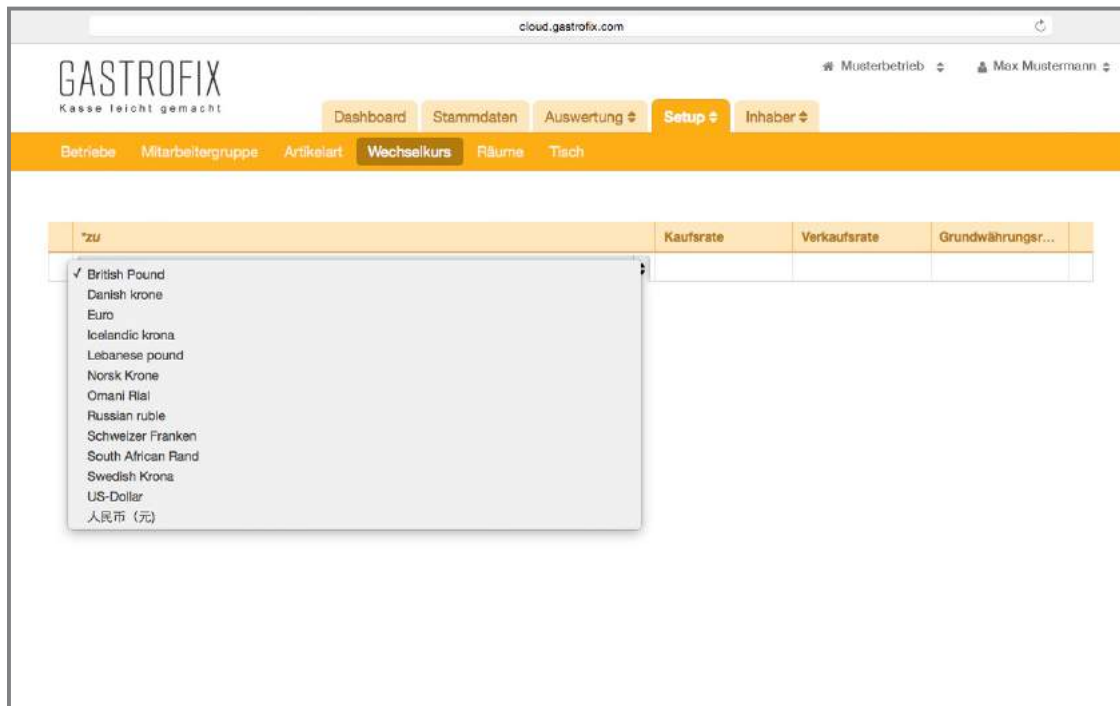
cloud.gastrofix.com

GASTROFIX
Kasse leicht gemacht

Musterbetrieb ⇕ Max Mustermann ⇕

Dashboard Stammdaten Auswertung ⇕ Setup ⇕ Inhaber ⇕

Betriebe Mitarbeitergruppe Artikelart Wechselkurs Räume Tisch

| *zu | Kaufsrate | Verkaufsrate | Grundwährungsr... |
|---|---|---|---|
| | | | |

✓ British Pound
Danish krone
Euro
Icelandic krona
Lebanese pound
Norsk Krone
Omani Rial
Russian ruble
Schweizer Franken
South African Rand
Swedish Krona
US-Dollar
人民币（元）